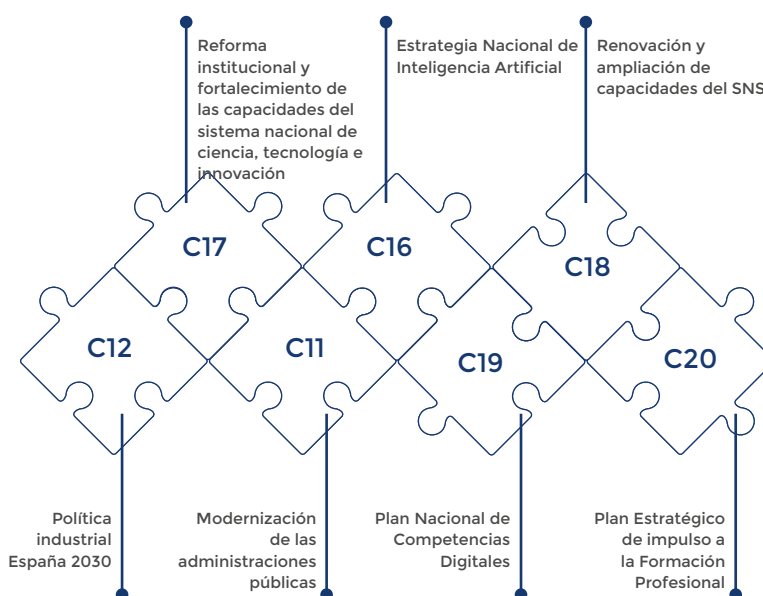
Reforma institucional y fortalecimiento de las capacidades del sistema nacional de ciencia, tecnología e innovación

Estrategia Nacional de Inteligencia Artificial

Renovación y ampliación de capacidades del SNS

C17

C16

C18

C12

C11

C19

C20

Política industrial España 2030

Modernización de las administraciones públicas

Plan Nacional de Competencias Digitales

Plan Estratégico de impulso a la Formación Profesional